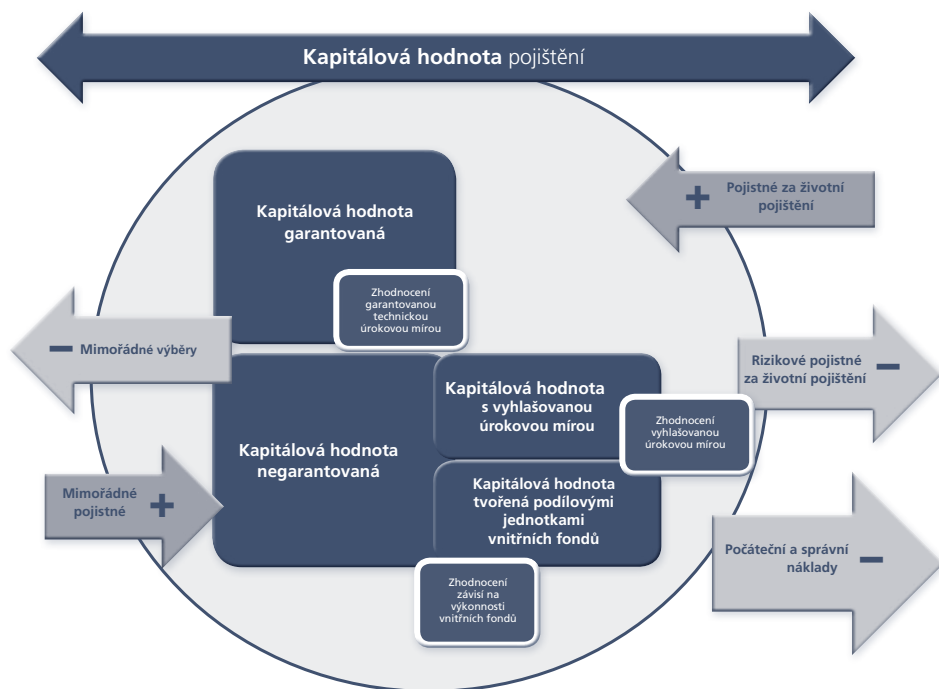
**Kapitálová hodnota** pojištění

+ Pojistné za životní pojištění

Kapitálová hodnota garantovaná

Zhodnocení garantovanou technickou úrokovou mírou

− Mimořádné výběry

Rizikové pojistné za životní pojištění −

Kapitálová hodnota s vyhlašovanou úrokovou mírou

Zhodnocení vyhlašovanou úrokovou mírou

Kapitálová hodnota negarantovaná

Mimořádné pojistné +

Kapitálová hodnota tvořená podílovými jednotkami vnitřních fondů

Počáteční a správní náklady −

Zhodnocení závisí na výkonnosti vnitřních fondů